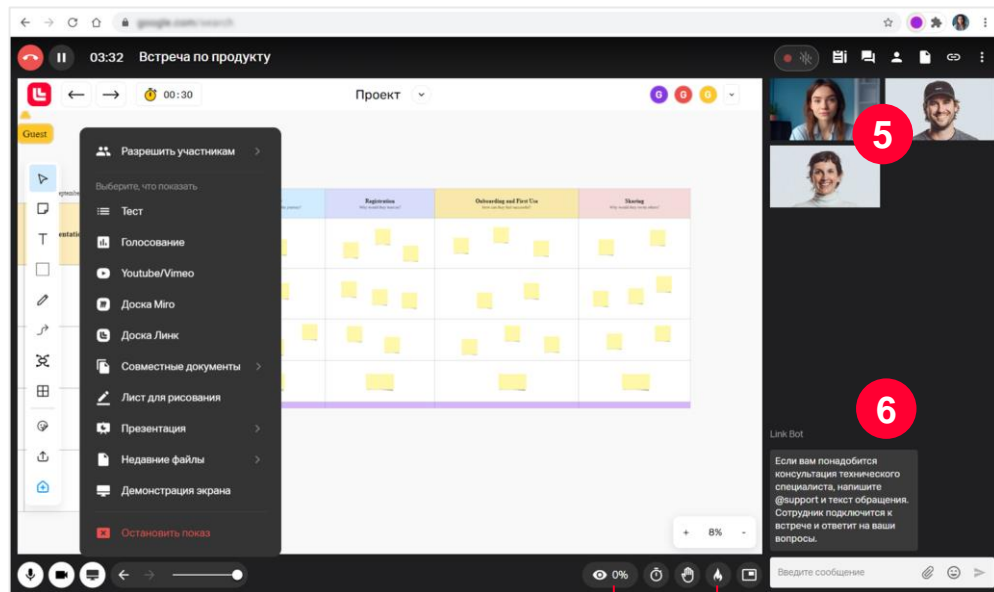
google.com/search

03:32 Встреча по продукту

00:30

Проект

G G G

Guest

Разрешить участникам

Выберите, что показать

Тест

Голосование

Youtube/Vimeo

Доска Miro

Доска Линк

Совместные документы

Лист для рисования

Презентация

Недавние файлы

Демонстрация экрана

Остановить показ

Registration

Onboarding and First Use

Sharing

5

6

Link Bot

Если вам понадобится консультация технического специалиста, напишите @support и текст обращения. Сотрудник подключится к встрече и ответит на ваши вопросы.

Введите сообщение

+ 8% -

0%